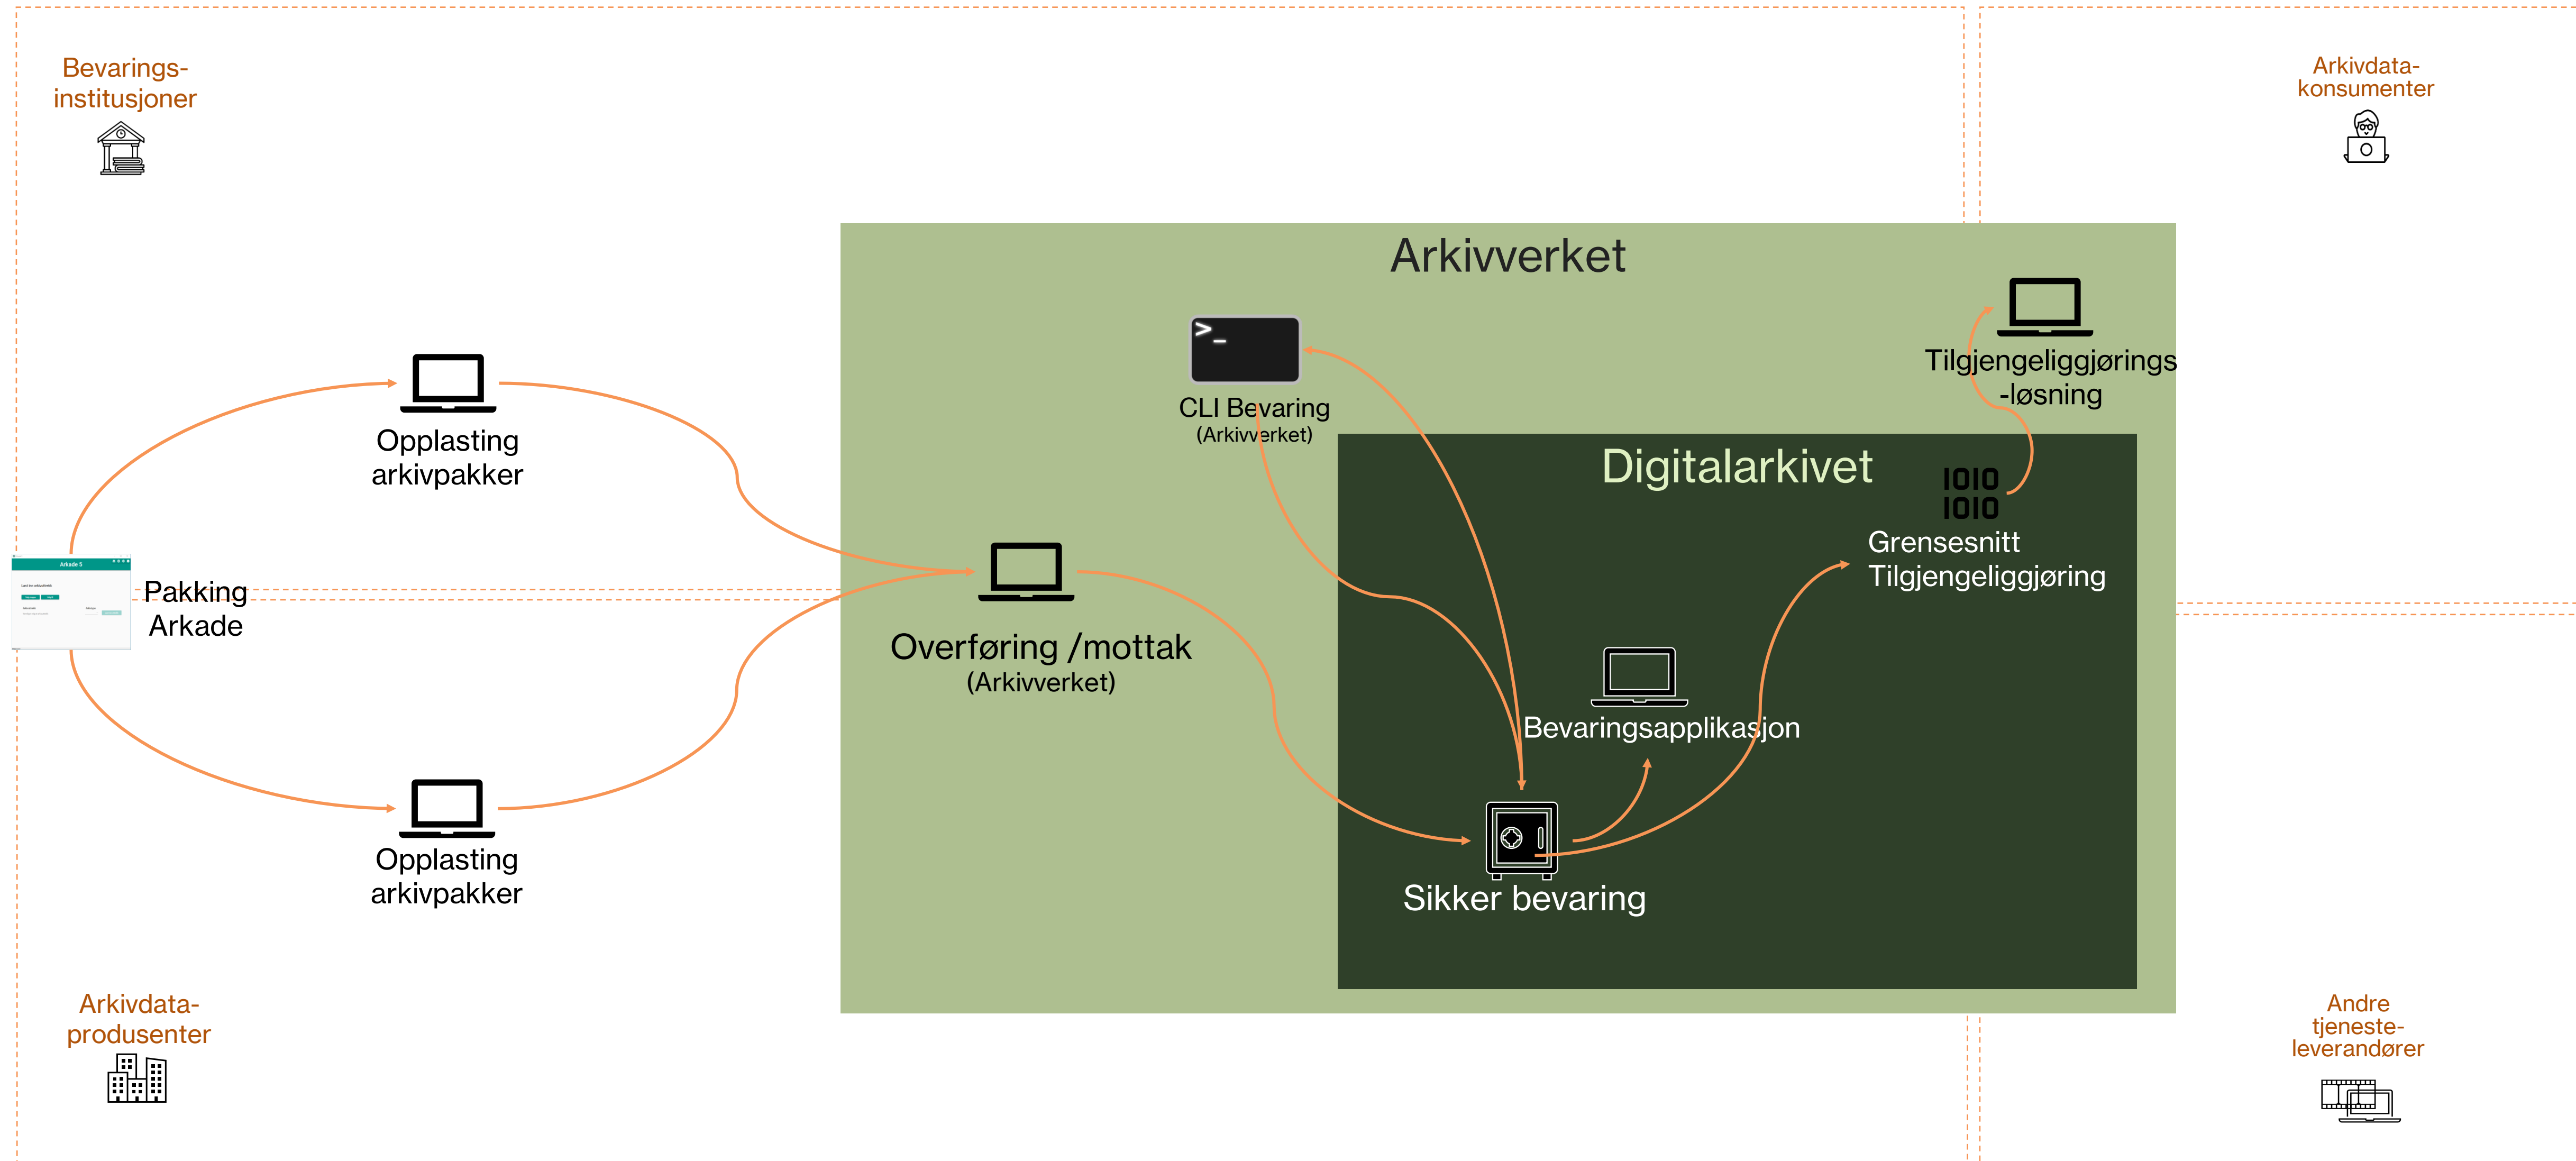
Bevarings-
institusjoner

Arkivdata-
konsumenter

Arkivverket

CLI Bevaring
(Arkivverket)

Tilgjengeliggjørings
-løsning

Digitalarkivet

1010
1010

Grensesnitt
Tilgjengeliggjøring

Opplasting
arkivpakker

Arkade 5

Pakking
Arkade

Overføring /mottak
(Arkivverket)

Bevaringsapplikasjon

Opplasting
arkivpakker

Sikker bevaring

Arkivdata-
produsenter

Andre
tjeneste-
leverandører